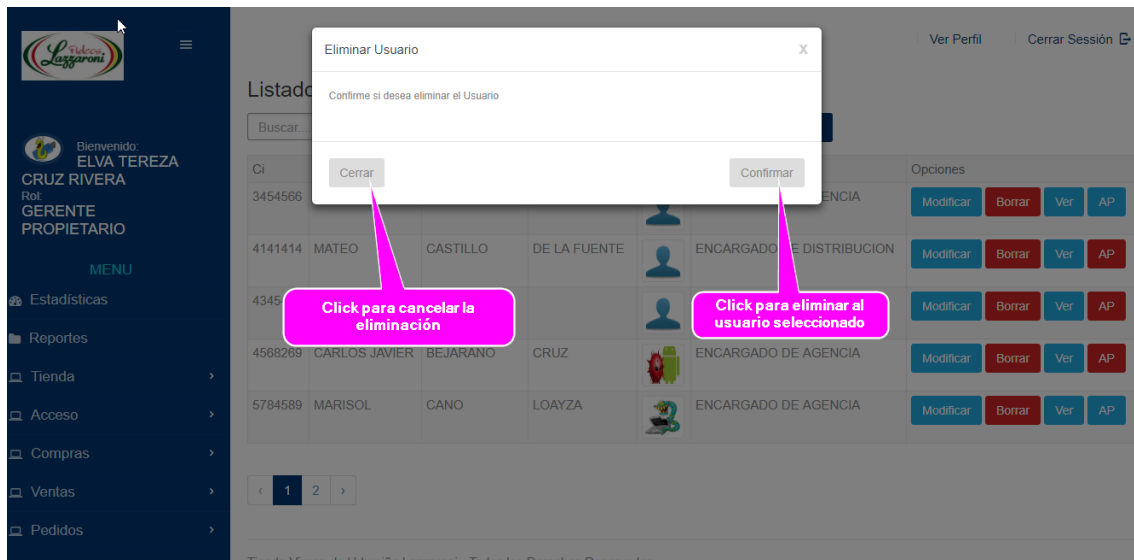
Dulces Lazzaroni

Bienvenido:
ELVA TEREZA CRUZ RIVERA
Rol:
GERENTE PROPIETARIO

MENU

Estadísticas
Reportes
Tienda
Acceso
Compras
Ventas
Pedidos

Ver Perfil
Cerrar Sessión

Listado

Buscar...

Eliminar Usuario
x
Confirme si desea eliminar el Usuario
Cerrar
Confirmar

| Ci | | | | | | Opciones |
|---|---|---|---|---|---|---|
| 3454566 | | | | | ENCIA | Modificar Borrar Ver AP |
| 4141414 | MATEO | CASTILLO | DE LA FUENTE | | ENCARGADO DE DISTRIBUCION | Modificar Borrar Ver AP |
| 4345 | | | | | | Modificar Borrar Ver AP |
| 4568269 | CARLOS JAVIER | BEJARANO | CRUZ | | ENCARGADO DE AGENCIA | Modificar Borrar Ver AP |
| 5784589 | MARISOL | CANO | LOAYZA | | ENCARGADO DE AGENCIA | Modificar Borrar Ver AP |

Click para cancelar la eliminación

Click para eliminar al usuario seleccionado

‹ 1 2 ›

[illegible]